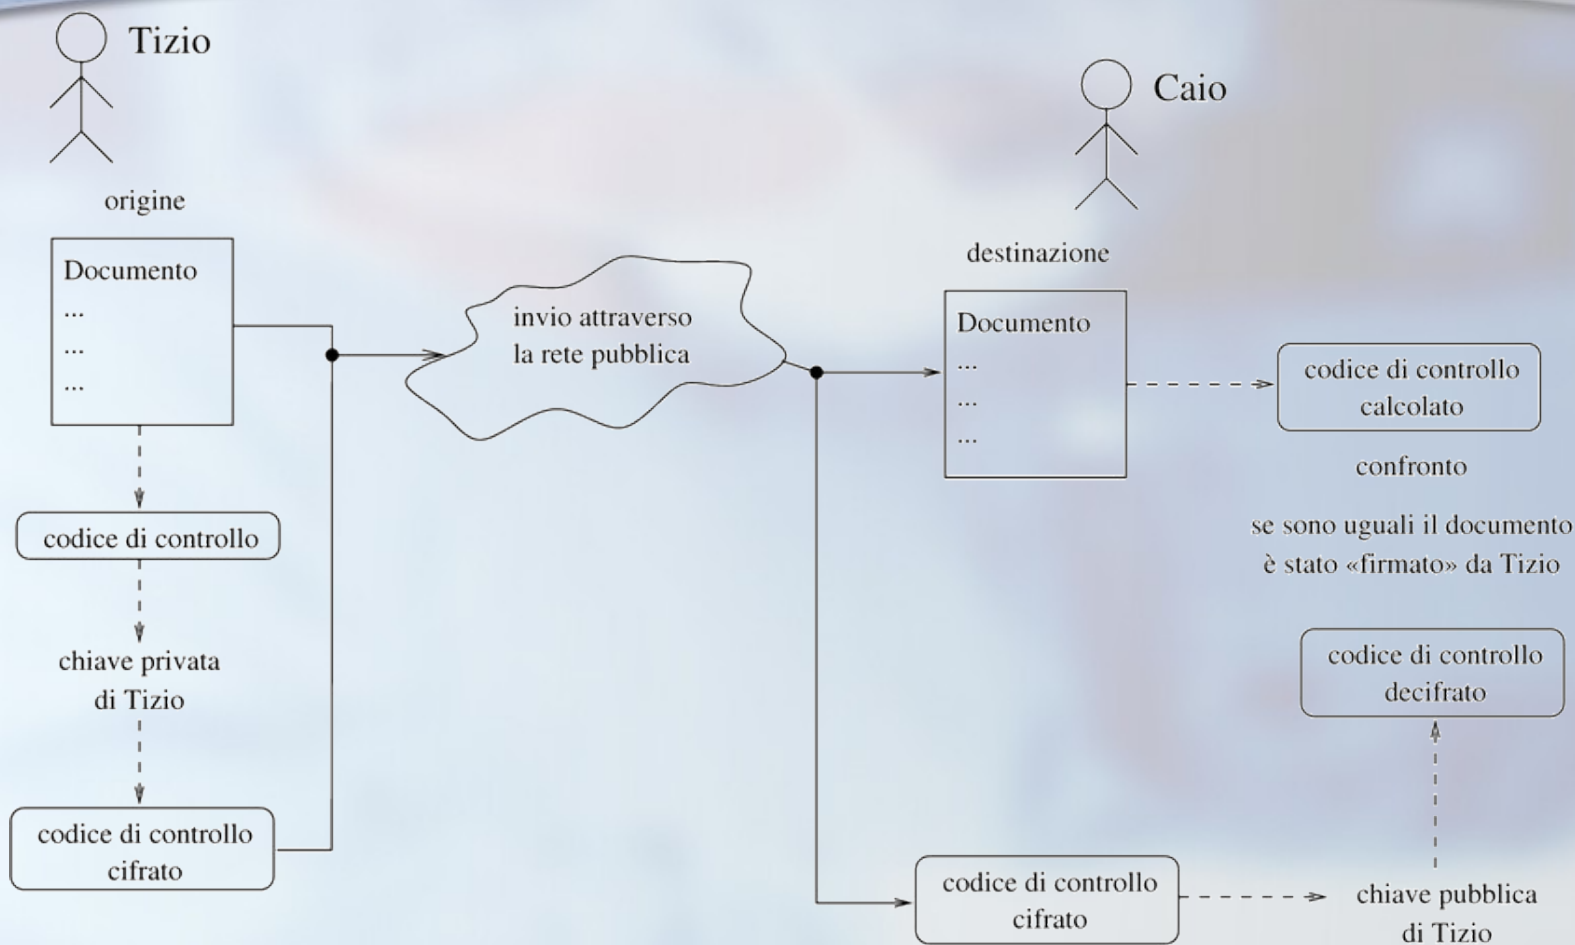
Tizio

origine

Documento
...
...
...

codice di controllo

chiave privata
di Tizio

codice di controllo
cifrato

invio attraverso
la rete pubblica

Caio

destinazione

Documento
...
...
...

codice di controllo
calcolato

confronto

se sono uguali il documento
è stato «firmato» da Tizio

codice di controllo
decifrato

codice di controllo
cifrato

chiave pubblica
di Tizio